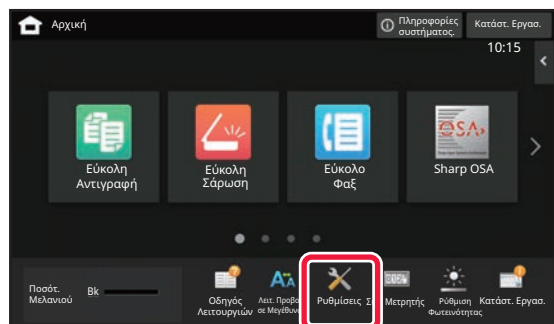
Αρχική
Πληροφορίες συστήματος.
Κατάστ. Εργασ.
10:15
Εύκολη Αντιγραφή
Εύκολη Σάρωση
Εύκολο Φαξ
Sharp OSA
Ποσότ. Μελανιού
Bk
Οδηγός Λειτουργιών
Λειτ. Προβ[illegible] σε Μεγέθυν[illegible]
Ρυθμίσεις
Σ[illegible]
Μετρητής
Ρύθμιση Φωτεινότητας
Κατάστ. Εργασ.